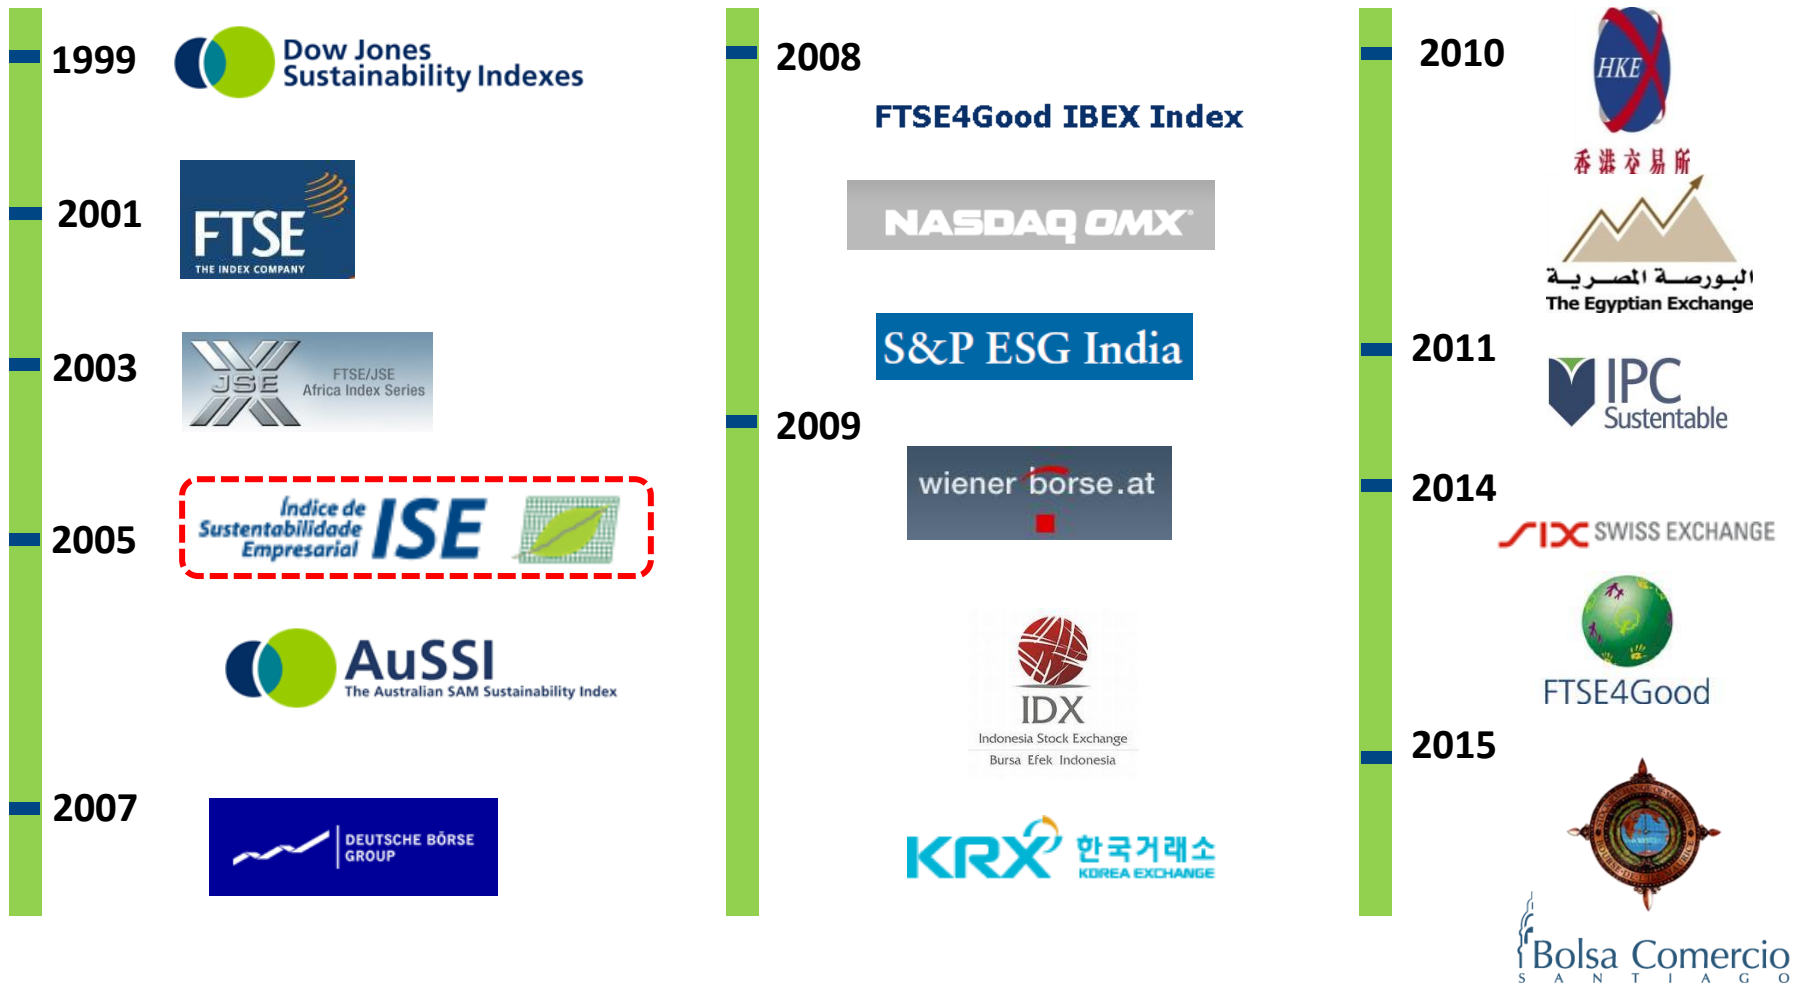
1999

Dow Jones Sustainability Indexes

2001

FTSE
THE INDEX COMPANY

2003

JSE
FTSE/JSE Africa Index Series

2005

Índice de Sustentabilidade Empresarial ISE

AuSSI
The Australian SAM Sustainability Index

2007

DEUTSCHE BÖRSE GROUP

2008

FTSE4Good IBEX Index

NASDAQ OMX

S&P ESG India

2009

wiener borse.at

IDX
Indonesia Stock Exchange
Bursa Efek Indonesia

KRX 한국거래소 KOREA EXCHANGE

2010

HKE
香港交易所

البورصة المصرية
The Egyptian Exchange

2011

IPC Sustentable

2014

SIX SWISS EXCHANGE

FTSE4Good

2015

Bolsa Comercio
SANTIAGO